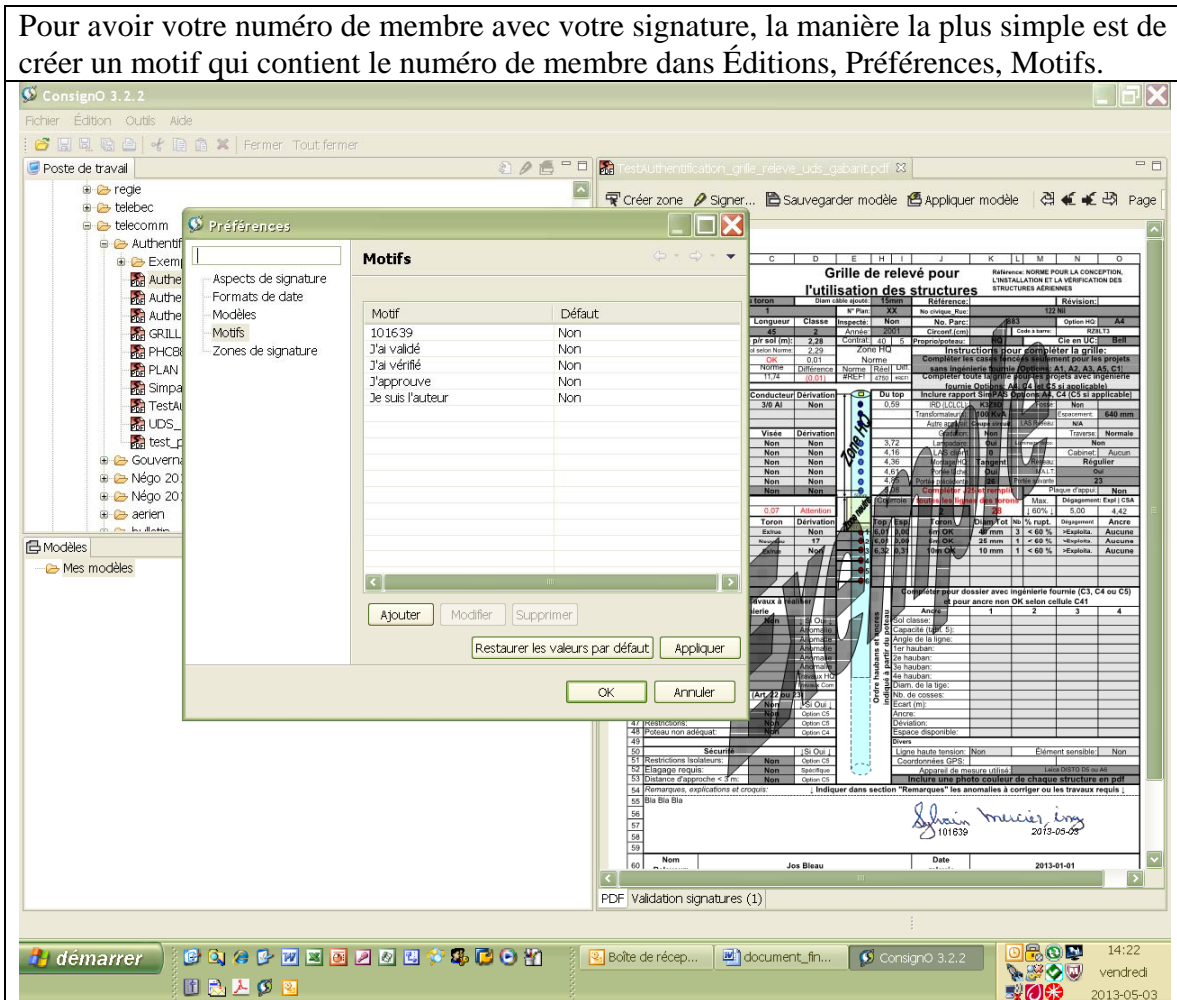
Pour avoir votre numéro de membre avec votre signature, la manière la plus simple est de créer un motif qui contient le numéro de membre dans Éditions, Préférences, Motifs.

ConsignO 3.2.2

Fichier Édition Outils Aide

Fermer Tout fermer

Poste de travail

regie
telebec
telecomm
Authentif
Exem
Authe
Authe
Authe
GRILL
PHC8
PLAN
Simpa
TestAu
UDS_
test_p
Gouvern
Négo 20
Négo 20
aerien

Modèles
Mes modèles

TestAuthentification_grille_releve_uds_gabarit.pdf

Créer zone Signer... Sauvegarder modèle Appliquer modèle Page

Préférences

Aspects de signature
Formats de date
Modèles
Motifs
Zones de signature

Motifs

| Motif | Défaut |
|---|---|
| 101639 | Non |
| J'ai validé | Non |
| J'ai vérifié | Non |
| J'approuve | Non |
| Je suis l'auteur | Non |

Ajouter Modifier Supprimer

Restaurer les valeurs par défaut Appliquer

OK Annuler

Grille de relevé pour l'utilisation des structures

Référence: NORME POUR LA CONCEPTION, L'INSTALLATION ET LA VÉRIFICATION DES STRUCTURES AÉRIENNES

Instructions pour compléter la grille:

Inclure une photo couleur de chaque structure en pdf

Bla Bla Bla

101639

2013-05-03

Jos Bleau

2013-01-01

PDF Validation signatures (1)

démarrer

Boîte de récep...

document_fin...

ConsignO 3.2.2

14:22
vendredi
2013-05-03